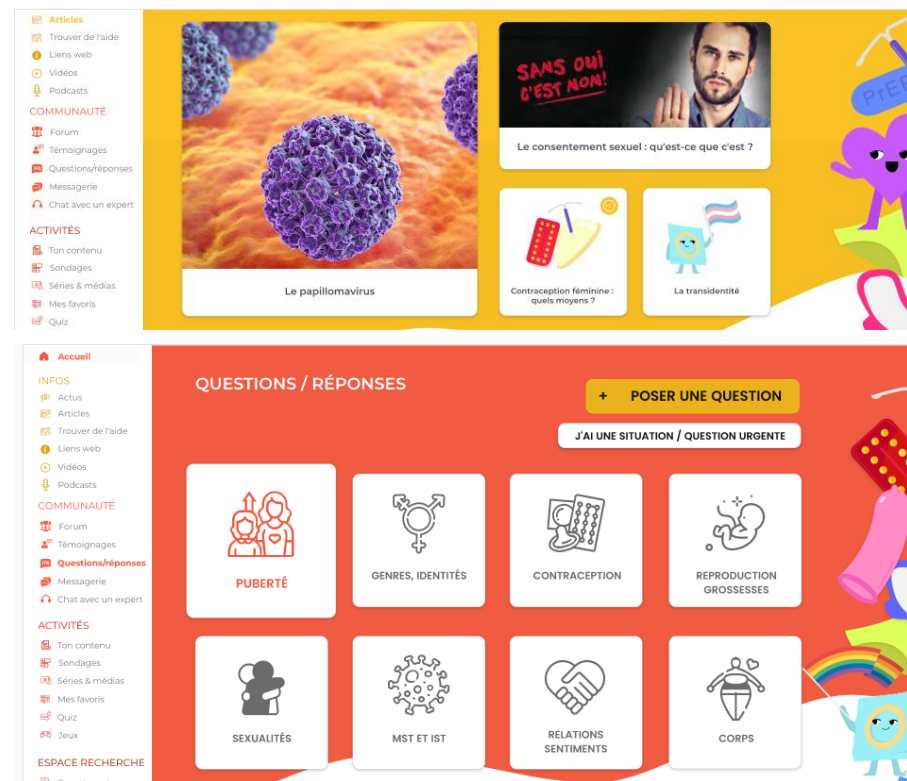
Articles
Trouver de l'aide
Liens web
Vidéos
Podcasts
COMMUNAUTÉ
Forum
Témoignages
Questions/réponses
Messagerie
Chat avec un expert
ACTIVITÉS
Ton contenu
Sondages
Séries & médias
Mes favoris
Quiz

Le papillomavirus

SANS OUI C'EST NON!
Le consentement sexuel : qu'est-ce que c'est ?

Contraception féminine : quels moyens ?

La transidentité

PrEP

Accueil
INFOS
Actus
Articles
Trouver de l'aide
Liens web
Vidéos
Podcasts
COMMUNAUTÉ
Forum
Témoignages
Questions/réponses
Messagerie
Chat avec un expert
ACTIVITÉS
Ton contenu
Sondages
Séries & médias
Mes favoris
Quiz
Jeux
ESPACE RECHERCHE

QUESTIONS / RÉPONSES

+ POSER UNE QUESTION

J'AI UNE SITUATION / QUESTION URGENTE

PUBERTÉ

GENRES, IDENTITÉS

CONTRACEPTION

REPRODUCTION GROSSESSES

SEXUALITÉS

MST ET IST

RELATIONS SENTIMENTS

CORPS